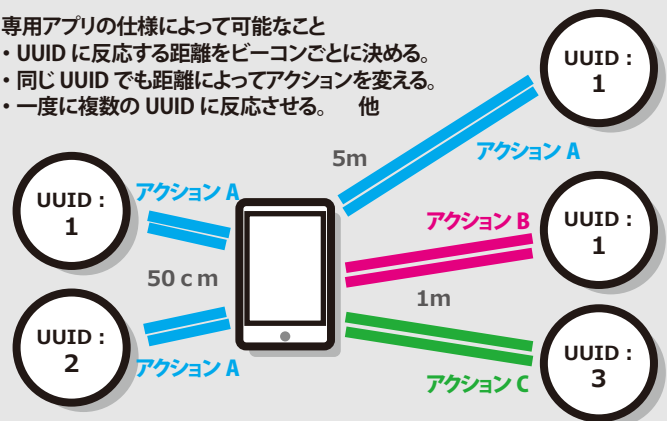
専用アプリの仕様によって可能なこと
・UUID に反応する距離をビーコンごとに決める。
・同じ UUID でも距離によってアクションを変える。
・一度に複数の UUID に反応させる。　他

UUID：
1

5m

アクション A

UUID：
1

アクション A

アクション B

UUID：
1

50 c m

1m

UUID：
2

UUID：
3

アクション A

アクション C